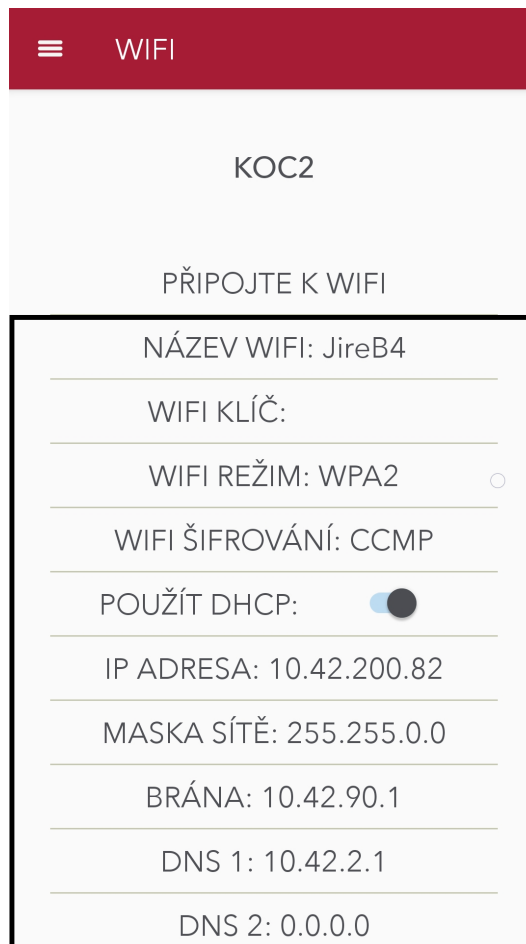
WIFI

KOC2

PŘIPOJTE K WIFI

NÁZEV WIFI: JireB4

WIFI KLÍČ:

WIFI REŽIM: WPA2

WIFI ŠIFROVÁNÍ: CCMP

POUŽÍT DHCP:

IP ADRESA: 10.42.200.82

MASKA SÍTĚ: 255.255.0.0

BRÁNA: 10.42.90.1

DNS 1: 10.42.2.1

DNS 2: 0.0.0.0